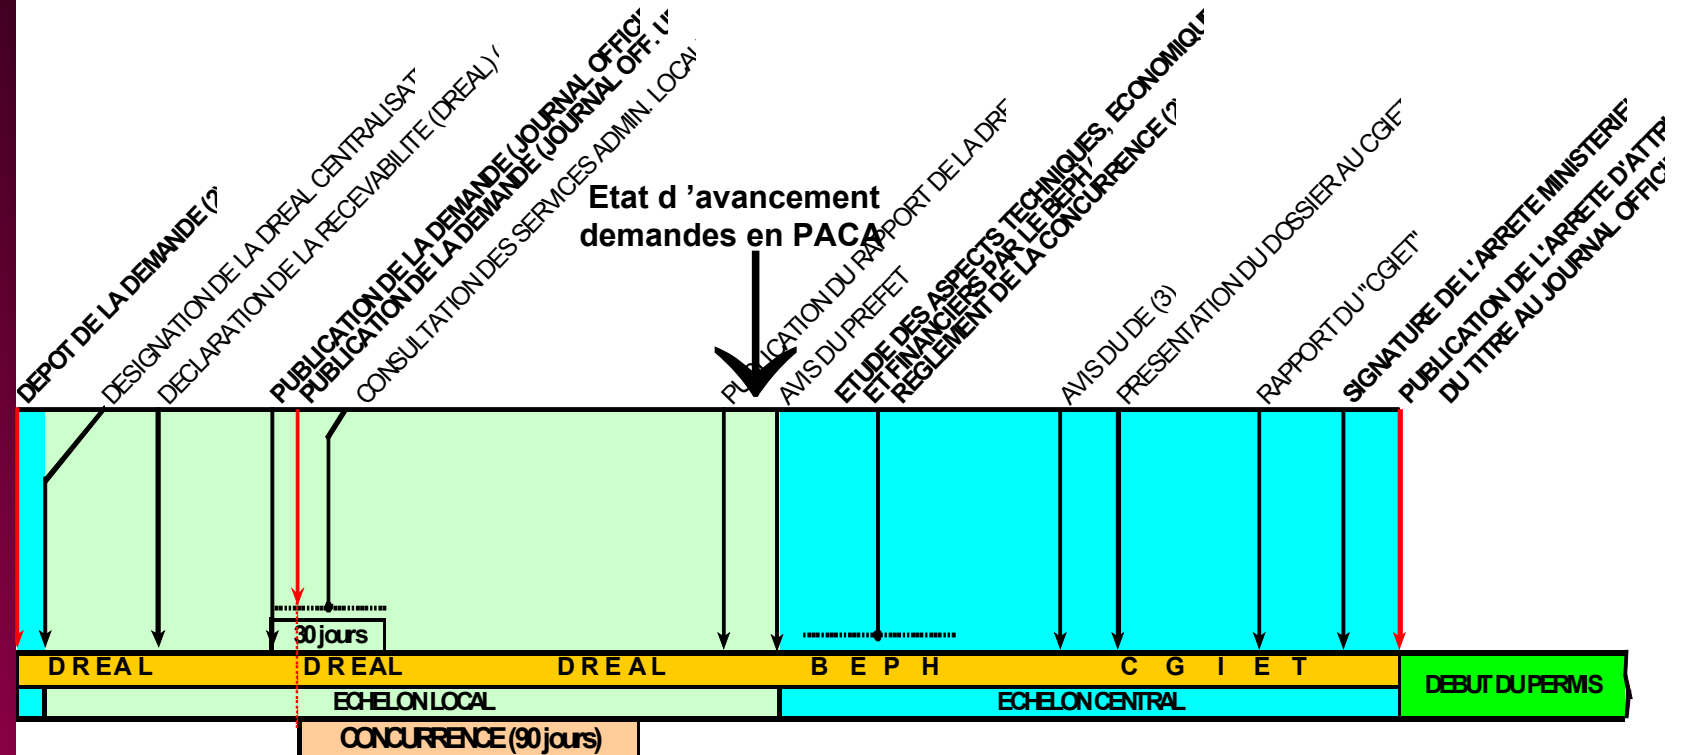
DEPOT DE LA DEMANDE (?
DESIGNATION DE LA DREAL CENTRALISAT
DECLARATION DE LA RECEVABILITE (DREAL) /
PUBLICATION DE LA DEMANDE (JOURNAL OFFIC
PUBLICATION DE LA DEMANDE (JOURNAL OFF. : U
CONSULTATION DES SERVICES ADMIN. LOCAU
Etat d 'avancement demandes en PACA
PUBLICATION DU RAPPORT DE LA DRE
AVIS DU PREFET
ETUDE DES ASPECTS TECHNIQUES, ECONOMIQU
ET FINANCIERS PAR LE BEPH
REGLEMENT DE LA CONCURRENCE (?
AVIS DU DE (3)
PRESENTATION DU DOSSIER AU CGIE
RAPPORT DU "CGIET"
SIGNATURE DE L'ARRETE MINISTERIE
PUBLICATION DE L'ARRETE D'ATTR
DU TITRE AU JOURNAL OFFICI
30 jours
D R E A L
D R E A L
D R E A L
B E P H
C G I E T
ECHELON LOCAL
ECHELON CENTRAL
DEBUT DU PERMIS
CONCURRENCE (90 jours)